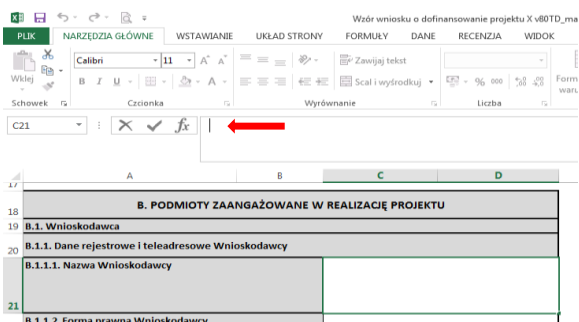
Wzór wniosku o dofinansowanie projektu X v80TD_ma

PLIK NARZĘDZIA GŁÓWNE WSTAWIANIE UKŁAD STRONY FORMUŁY DANE RECENZJA WIDOK

Wklej
Calibri 11 A A
B I U
Zawijaj tekst
Scal i wyśrodkuj
% 000
Form waru

Schowek Czcionka Wyrównanie Liczba

C21 $f_x$

17
| | A | B | C | D |
|---|---|---|---|---|
| 18 | B. PODMIOTY ZAANGAŻOWANE W REALIZACJĘ PROJEKTU | | | |
| 19 | B.1. Wnioskodawca | | | |
| 20 | B.1.1. Dane rejestrowe i teleadresowe Wnioskodawcy | | | |
| 21 | B.1.1.1. Nazwa Wnioskodawcy | | | |
| | B.1.1.2. Forma prawna Wnioskodawcy | | | |